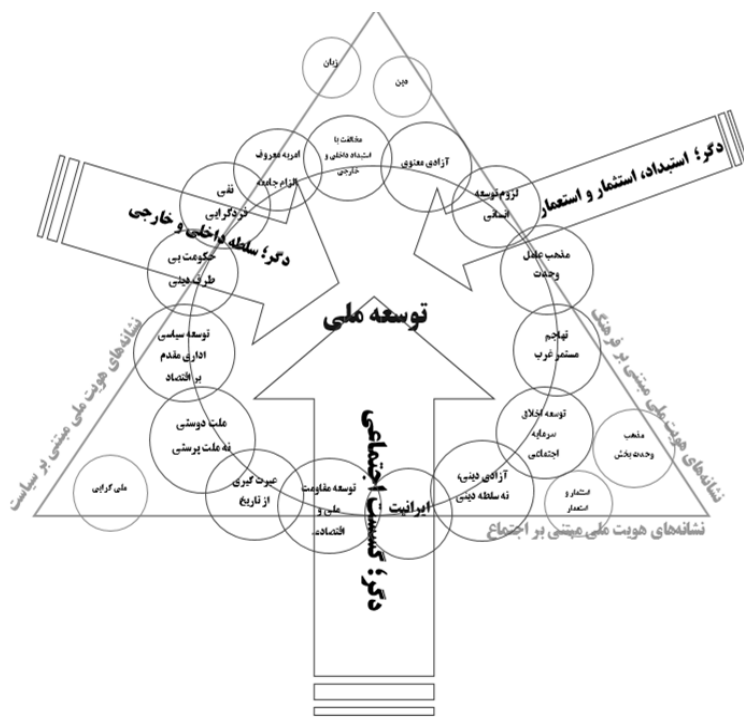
زبان

دین

مخالفت با استبداد داخلی و خارجی

آزادی معنوی

امربه معروف الزام جامعه

نفی فردگرایی

لزوم توسعه انسانی

دگر؛ استبداد، استثمار و استعمار

دگر؛ سلطه داخلی و خارجی

حکومت بی طرف دینی

مذهب عامل وحدت

توسعه ملی

نشانه‌های هویت ملی مبتنی بر سیاست

نشانه‌های هویت ملی مبتنی بر فرهنگ

توسعه سیاسی اداری مقدم بر اقتصاد

تهاجم مستمر غرب

ملت دوستی نه ملت پرستی

توسعه اخلاق سرمایه اجتماعی

مذهب وحدت‌بخش

ملی گرایی

عبرت گیری از تاریخ

توسعه مقاومت ملی و اقتصادی

ایرانیت

آزادی دینی، نه سلطه دینی

استثمار و استعمار

نشانه‌های هویت ملی مبتنی بر اجتماع

دگر؛ گسست اجتماعی